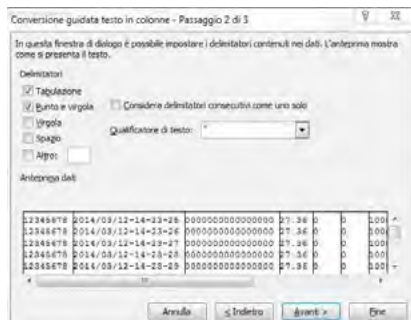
Conversione guidata testo in colonne - Passaggio 2 di 3

In questa finestra di dialogo è possibile impostare i delimitatori contenuti nei dati. L'anteprima mostra come si presenta il testo.

Delimitatori

Tabulazione

Punto e virgola

Virgola

Spazio

Altro:

Considera delimitatori consecutivi come uno solo

Qualificatore di testo: "

Anteprima dati

| | | | | | | |
|---|---|---|---|---|---|---|
| 12345678 | 2014/03/12-14-23-26 | 0000000000000000 | 27.36 | 0 | 0 | 100 |
| 12345678 | 2014/03/12-14-23-26 | 0000000000000000 | 27.36 | 0 | 0 | 100 |
| 12345678 | 2014/03/12-14-23-27 | 0000000000000000 | 27.36 | 0 | 0 | 100 |
| 12345678 | 2014/03/12-14-23-28 | 0000000000000000 | 27.36 | 0 | 0 | 100 |
| 12345678 | 2014/03/12-14-23-29 | 0000000000000000 | 27.36 | 0 | 0 | 100 |

Annulla | < Indietro | Avanti > | Fine